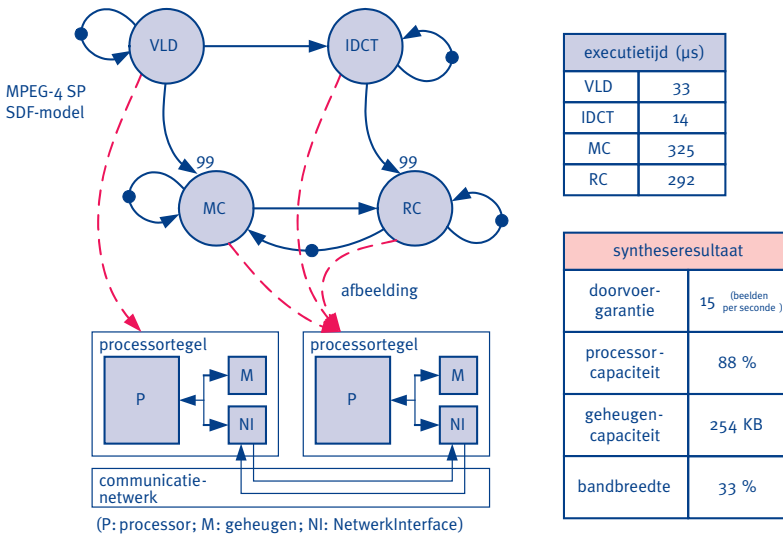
VLD

IDCT

MPEG-4 SP
SDF-model

99

99

MC

RC

afbeelding

processortegel

P

M

NI

processortegel

P

M

NI

communicatienetwerk

(P: processor; M: geheugen; NI: NetwerkInterface)

| executietijd (µs) | |
|---|---|
| VLD | 33 |
| IDCT | 14 |
| MC | 325 |
| RC | 292 |

| syntheseresultaat | |
|---|---|
| doorvoergarantie | 15 (beelden per seconde) |
| processorcapaciteit | 88 % |
| geheugencapaciteit | 254 KB |
| bandbreedte | 33 % |